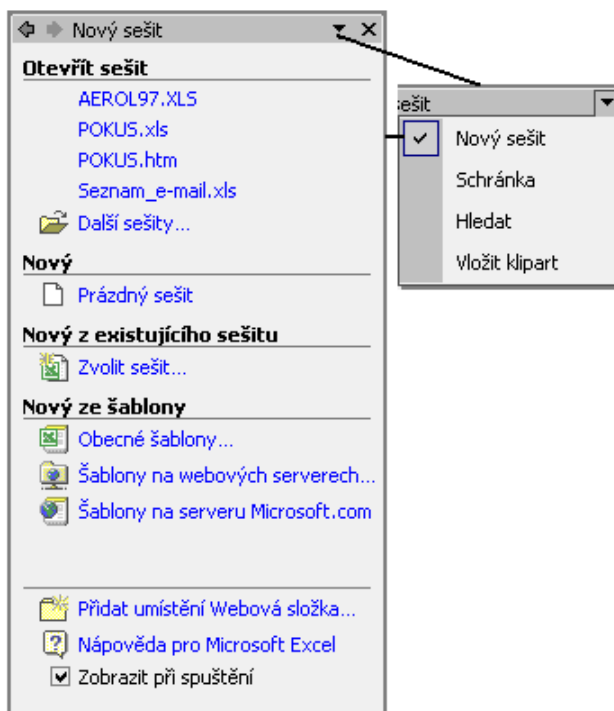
Nový sešit

Otevřít sešit

AEROL97.XLS

POKUS.xls

POKUS.htm

Seznam_e-mail.xls

Další sešity...

Nový

Prázdný sešit

Nový z existujícího sešitu

Zvolit sešit...

Nový ze šablony

Obecné šablony...

Šablony na webových serverech...

Šablony na serveru Microsoft.com

Přidat umístění Webová složka...

Nápověda pro Microsoft Excel

Zobrazit při spuštění

ešit

Nový sešit

Schránka

Hledat

Vložit klipart